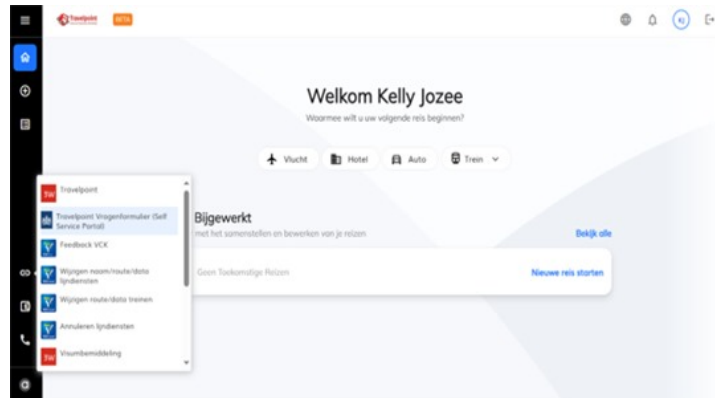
Travelpoint BETA

KJ

Welkom Kelly Jozee

Waarmee wilt u uw volgende reis beginnen?

Vlucht Hotel Auto Trein

Travelpoint

Travelpoint Vragenformulier (Self Service Portal)

Feedback VCK

Wijzigen naam/route/data lijndiensten

Wijzigen route/data treinen

Annuleren lijndiensten

Visumbemiddeling

Bijgewerkt

met het samenstellen en bewerken van je reizen

Bekijk alle

Geen Toekomstige Reizen

Nieuwe reis starten